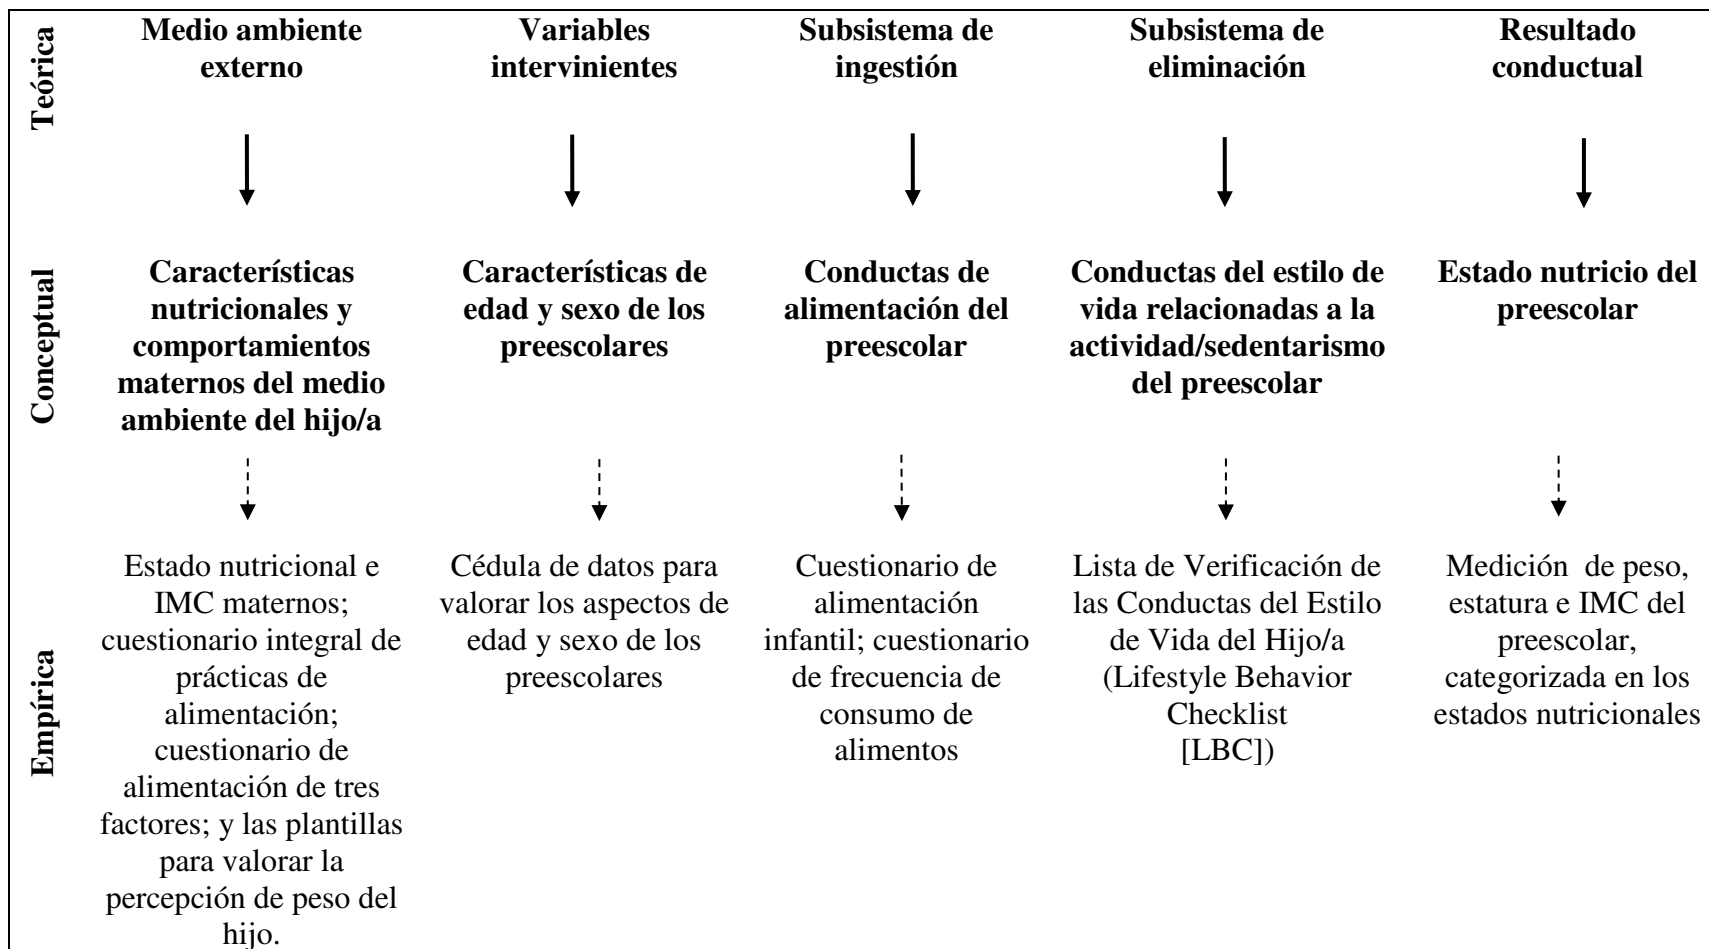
| | | | | | |
|---|---|---|---|---|---|
| Teórica | **Medio ambiente externo** | **Variables intervinientes** | **Subsistema de ingestión** | **Subsistema de eliminación** | **Resultado conductual** |
| Conceptual | **Características nutricionales y comportamientos maternos del medio ambiente del hijo/a** | **Características de edad y sexo de los preescolares** | **Conductas de alimentación del preescolar** | **Conductas del estilo de vida relacionadas a la actividad/sedentarismo del preescolar** | **Estado nutricio del preescolar** |
| Empírica | Estado nutricional e IMC maternos; cuestionario integral de prácticas de alimentación; cuestionario de alimentación de tres factores; y las plantillas para valorar la percepción de peso del hijo. | Cédula de datos para valorar los aspectos de edad y sexo de los preescolares | Cuestionario de alimentación infantil; cuestionario de frecuencia de consumo de alimentos | Lista de Verificación de las Conductas del Estilo de Vida del Hijo/a (Lifestyle Behavior Checklist [LBC]) | Medición de peso, estatura e IMC del preescolar, categorizada en los estados nutricionales |